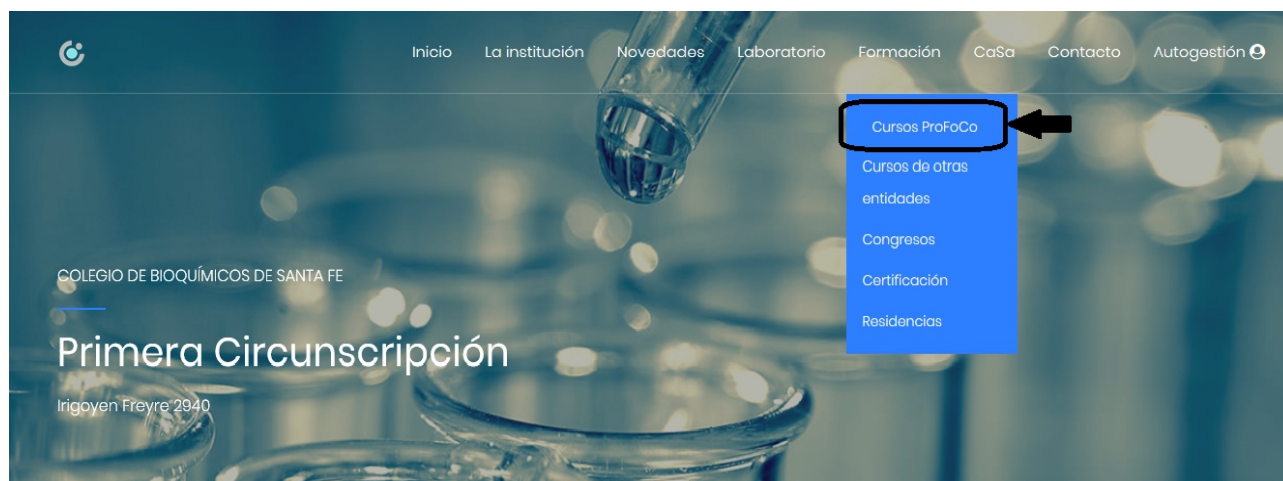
Inicio La institución Novedades Laboratorio Formación CaSa Contacto Autogestión

Cursos ProFoCo
Cursos de otras entidades
Congresos
Certificación
Residencias

COLEGIO DE BIOQUÍMICOS DE SANTA FE

Primera Circunscripción

Irigoyen Freyre 2940